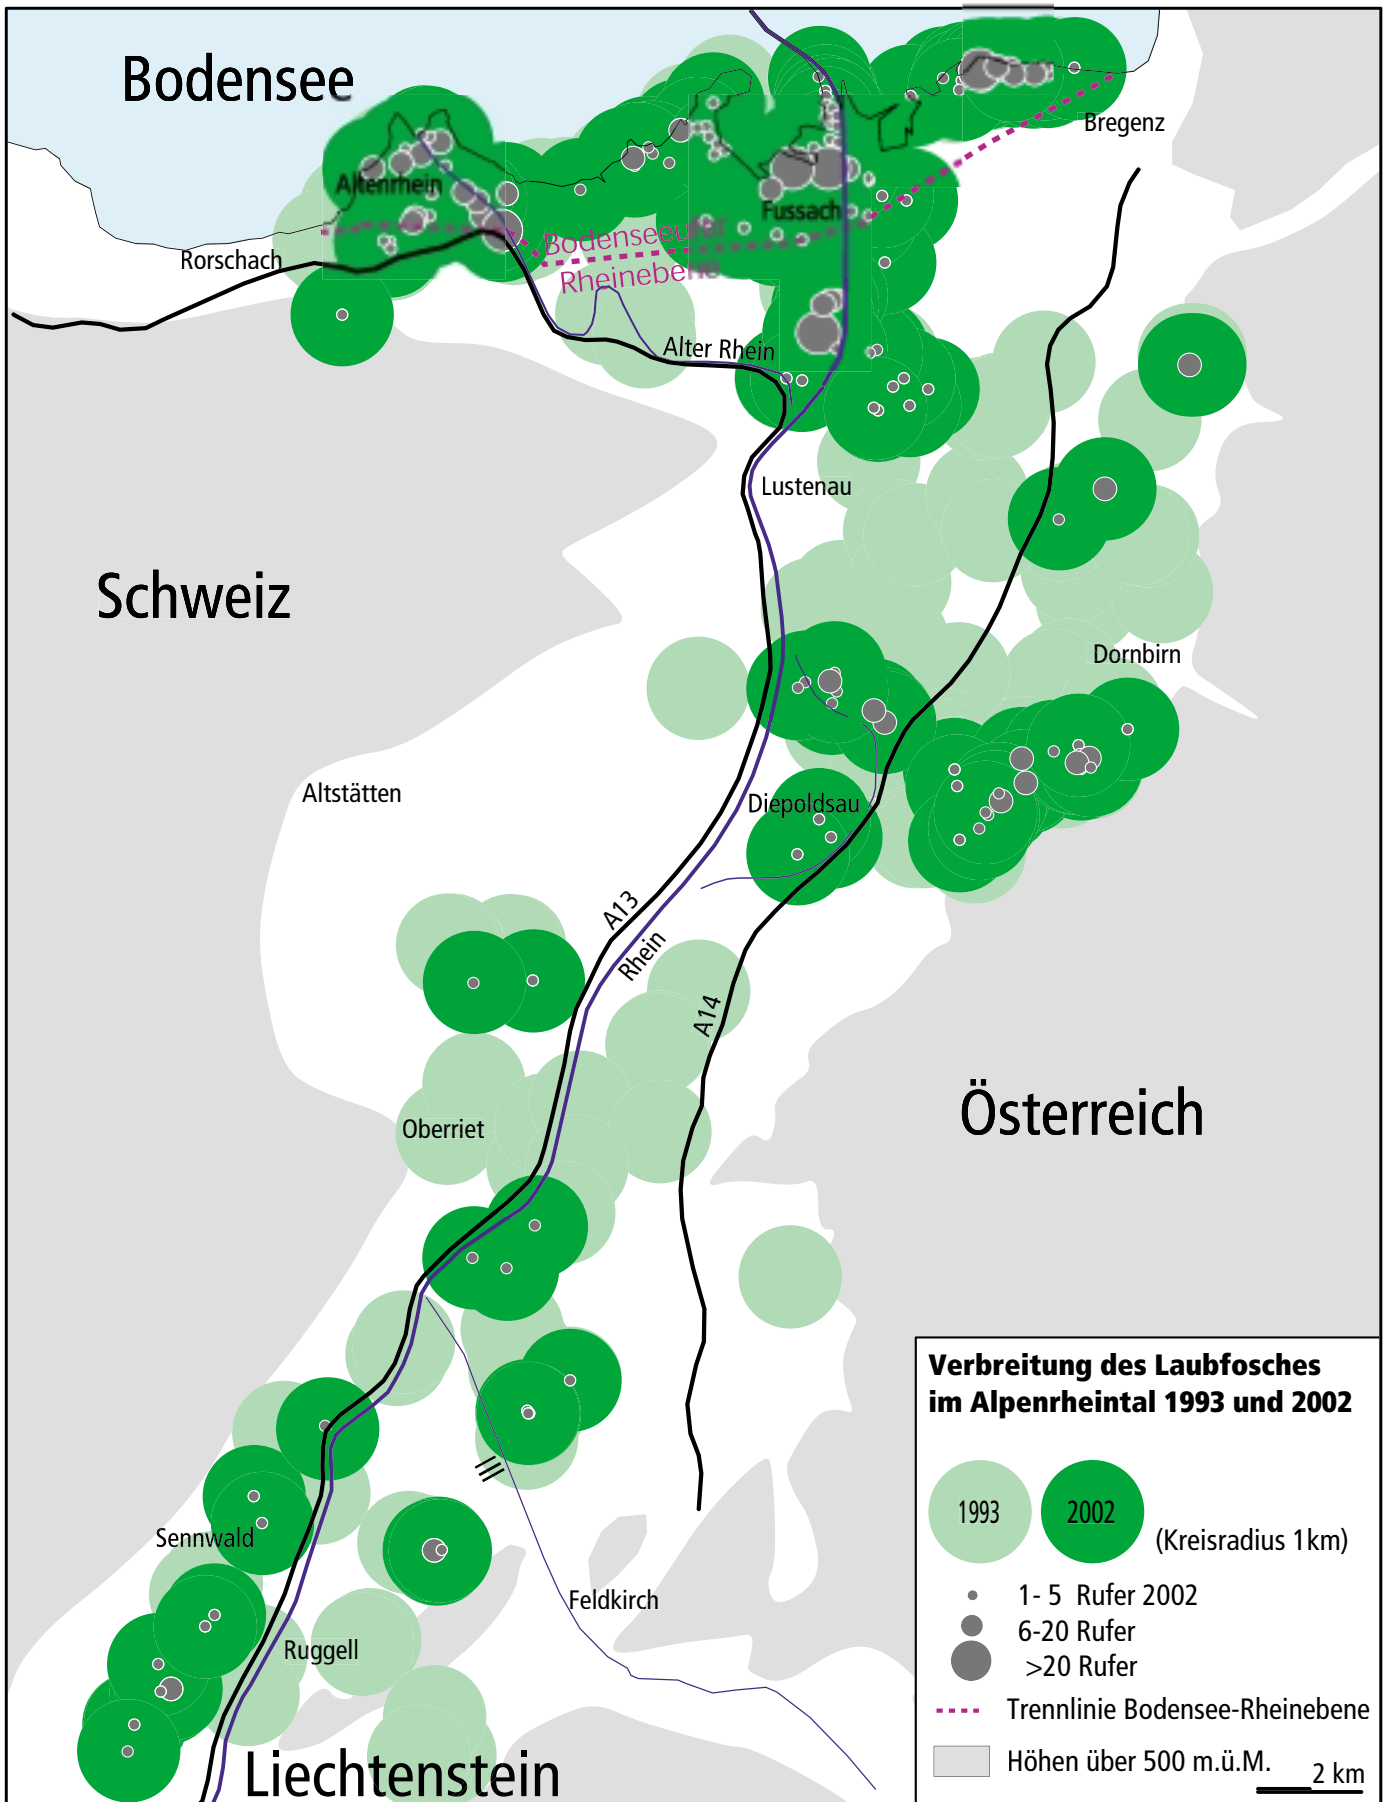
Bodensee

Altenrhein

Rorschach

Bodenseeufer

Rheinebene

Fussach

Bregenz

Alter Rhein

Lustenau

Schweiz

Dornbirn

Altstätten

Diepoldsau

A13

Rhein

A14

Österreich

Oberriet

Sennwald

Feldkirch

Ruggell

Liechtenstein

Verbreitung des Laubfosches im Alpenrheintal 1993 und 2002

1993

2002

(Kreisradius 1km)

1- 5 Rufer 2002

6-20 Rufer

>20 Rufer

Trennlinie Bodensee-Rheinebene

Höhen über 500 m.ü.M.

2 km